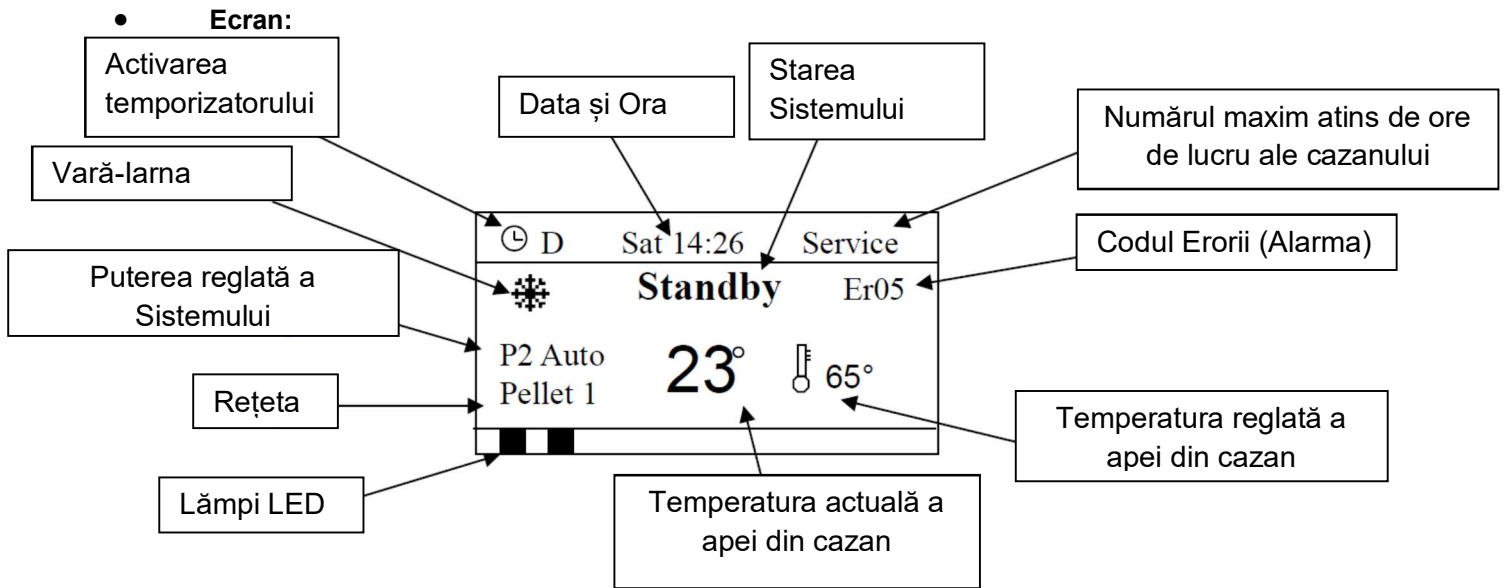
• **Ecran:**

Activarea temporizatorului

Data și Ora

Starea Sistemului

Numărul maxim atins de ore de lucru ale cazanului

Vară-Iarna

D

Sat 14:26

Service

Codul Erorii (Alarma)

Puterea reglată a Sistemului

Standby

Er05

P2 Auto

Pellet 1

23°

65°

Rețeta

Temperatura reglată a apei din cazan

Lămpi LED

Temperatura actuală a apei din cazan